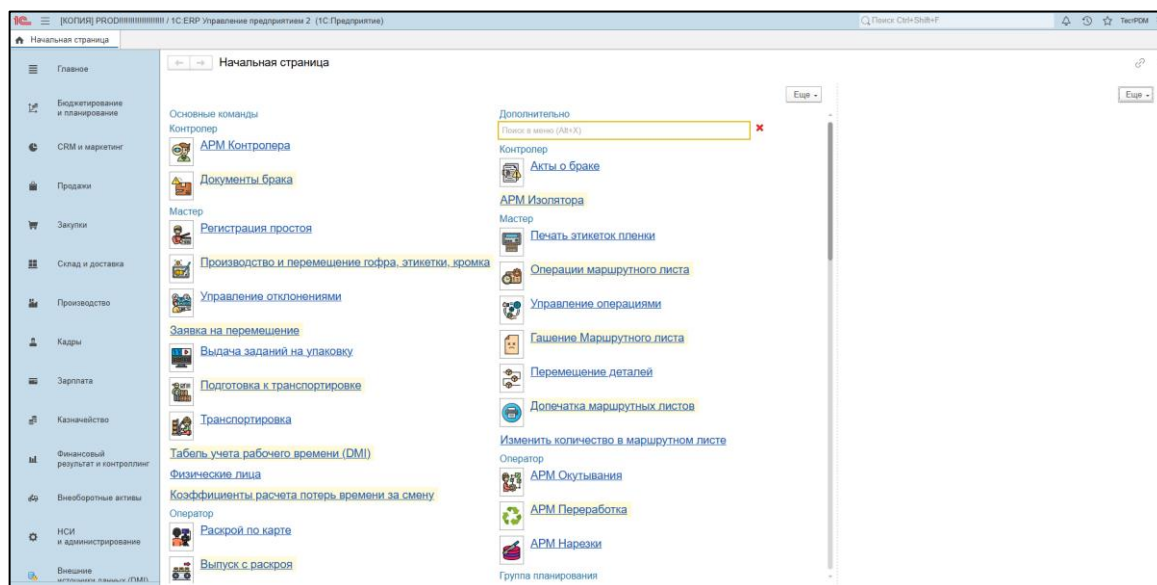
1С [КОПИЯ] PROD!!!!!!!!!!!!!!! / 1С:ERP Управление предприятием 2 (1С:Предприятие)

Поиск Ctrl+Shift+F

ТестPDM

Начальная страница

Главное

Бюджетирование и планирование

CRM и маркетинг

Продажи

Закупки

Склад и доставка

Производство

Кадры

Зарплата

Казначейство

Финансовый результат и контроллинг

Внеоборотные активы

НСИ и администрирование

Внешние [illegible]

Начальная страница

Еще

Еще

Основные команды
Контролер
АРМ Контролера
Документы брака
Мастер
Регистрация простоя
Производство и перемещение гофра, этикетки, кромка
Управление отклонениями
Заявка на перемещение
Выдача заданий на упаковку
Подготовка к транспортировке
Транспортировка
Табель учета рабочего времени (DMI)
Физические лица
Коэффициенты расчета потерь времени за смену
Оператор
Раскрой по карте
Выпуск с раскроя

Дополнительно
Поиск в меню (Alt+X)
Контролер
Акты о браке
АРМ Изолятора
Мастер
Печать этикеток пленки
Операции маршрутного листа
Управление операциями
Гашение Маршрутного листа
Перемещение деталей
Допечатка маршрутных листов
Изменить количество в маршрутном листе
Оператор
АРМ Окутывания
АРМ Переработка
АРМ Нарезки
Группа планирования